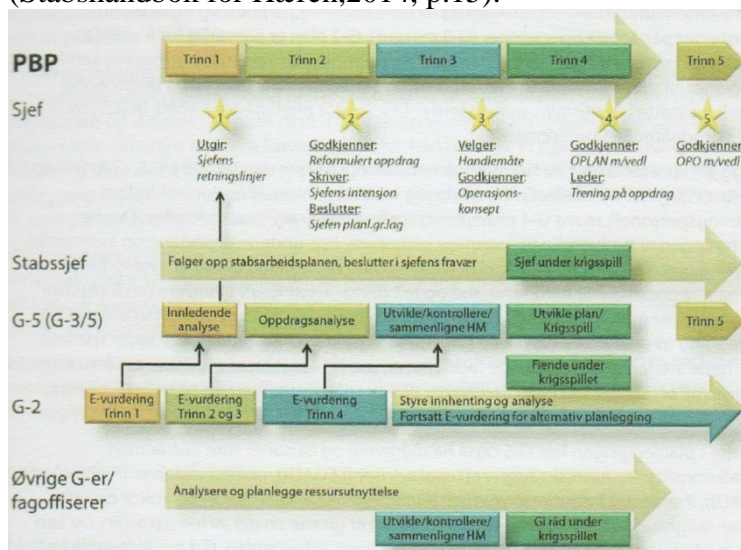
(Stabshåndbok for Hæren,2014, p.13).

PBP
Trinn 1
Trinn 2
Trinn 3
Trinn 4
Trinn 5

Sjef
1
Utgir: Sjefens retningslinjer
2
Godkjenner: Reformulert oppdrag
Skriver: Sjefens intensjon
Beslutter: Sjefen planl.gr.lag
3
Velger: Handlemåte
Godkjenner: Operasjonskonsept
4
Godkjenner: OPLAN m/vedl
Leder: Trening på oppdrag
5
Godkjenner: OPO m/vedl

Stabssjef
Følger opp stabsarbeidsplanen, beslutter i sjefens fravær
Sjef under krigsspill

G-5 (G-3/5)
Innledende analyse
Oppdragsanalyse
Utvikle/kontrollere/sammenligne HM
Utvikle plan/Krigsspill
Trinn 5
Fiende under krigsspillet

G-2
E-vurdering Trinn 1
E-vurdering Trinn 2 og 3
E-vurdering Trinn 4
Styre innhenting og analyse
Fortsatt E-vurdering for alternativ planlegging

Øvrige G-er/fagoffiserer
Analysere og planlegge ressursutnyttelse
Utvikle/kontrollere/sammenligne HM
Gi råd under krigsspillet